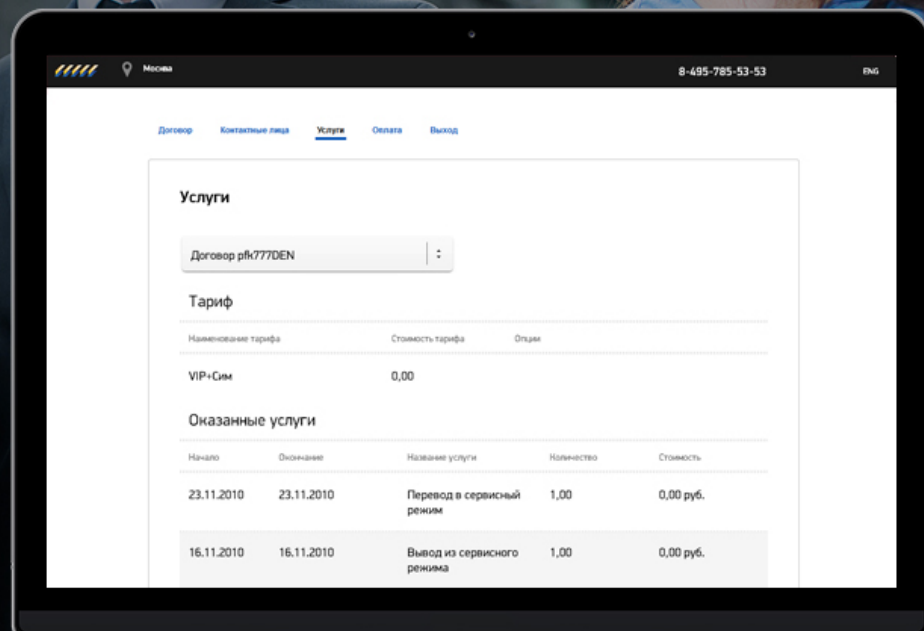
Москва

8-495-785-53-53

ENG

Договор Контактные лица Услуги Оплата Выход

Услуги

Договор pfk777DEN

Тариф

| Наименование тарифа | Стоимость тарифа | Опции |
|---|---|---|
| VIP+Сим | 0,00 | |

Оказанные услуги

| Начало | Окончание | Название услуги | Количество | Стоимость |
|---|---|---|---|---|
| 23.11.2010 | 23.11.2010 | Перевод в сервисный режим | 1,00 | 0,00 руб. |
| 16.11.2010 | 16.11.2010 | Вывод из сервисного режима | 1,00 | 0,00 руб. |